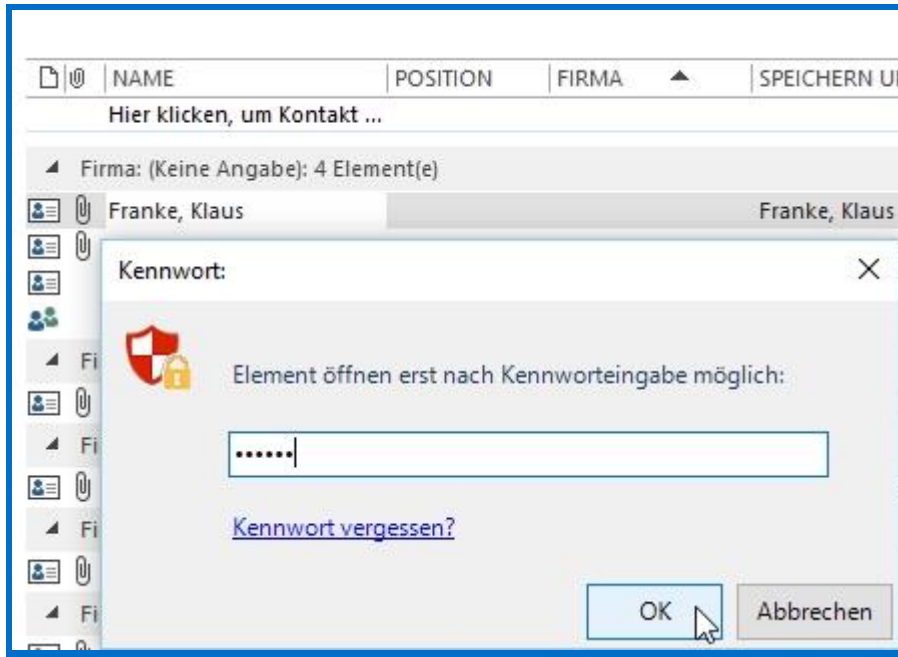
NAME | POSITION | FIRMA | SPEICHERN U

Hier klicken, um Kontakt ...

Firma: (Keine Angabe): 4 Element(e)

Franke, Klaus

Franke, Klaus

Fi

Fi

Fi

Fi

Kennwort:

×

Element öffnen erst nach Kennworteingabe möglich:

••••••

Kennwort vergessen?

OK

Abbrechen